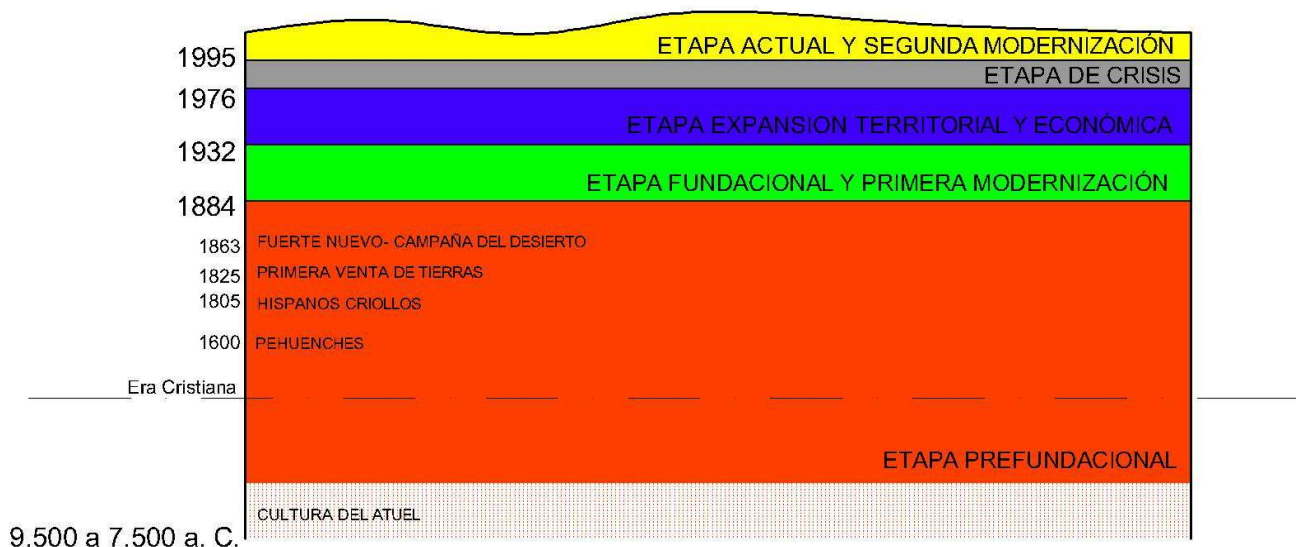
1995 ETAPA ACTUAL Y SEGUNDA MODERNIZACIÓN
ETAPA DE CRISIS
1976
ETAPA EXPANSION TERRITORIAL Y ECONÓMICA
1932
ETAPA FUNDACIONAL Y PRIMERA MODERNIZACIÓN
1884
1863 FUERTE NUEVO- CAMPAÑA DEL DESIERTO
1825 PRIMERA VENTA DE TIERRAS
1805 HISPANOS CRIOLLOS
1600 PEHUENCHES
Era Cristiana
ETAPA PREFUNDACIONAL
CULTURA DEL ATUEL
9.500 a 7.500 a. C.